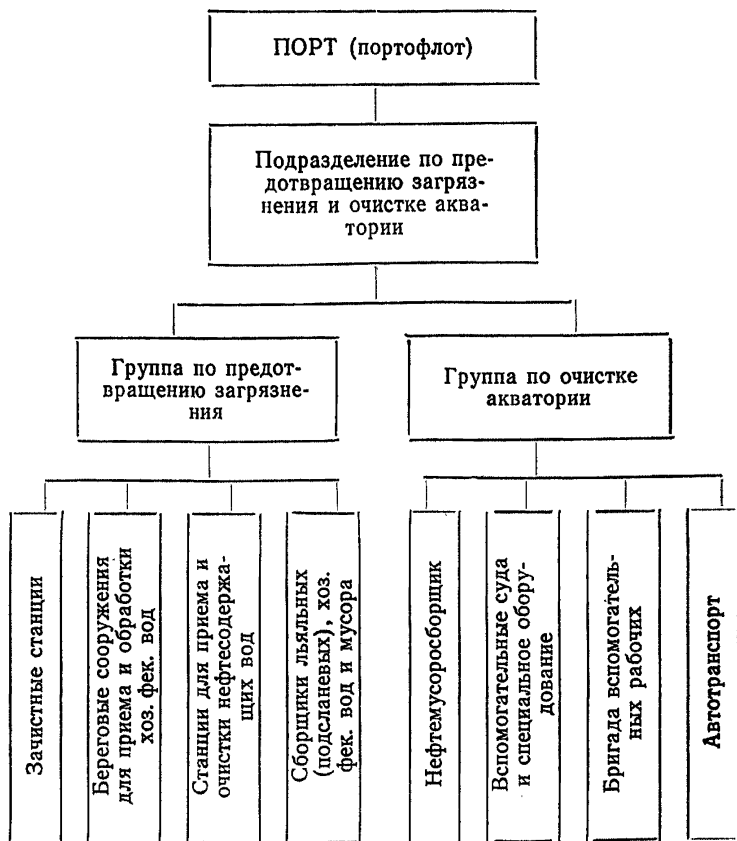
ПОРТ (портофлот)

Подразделение по предотвращению загрязнения и очистке акватории

Группа по предотвращению загрязнения

Группа по очистке акватории

Зачистные станции

Береговые сооружения для приема и обработки хоз. фек. вод

Станции для приема и очистки нефтесодержащих вод

Сборщики льяльных (подсланевых), хоз. фек. вод и мусора

Нефтемусоросборщик

Вспомогательные суда и специальное оборудование

Бригада вспомогательных рабочих

Автотранспорт